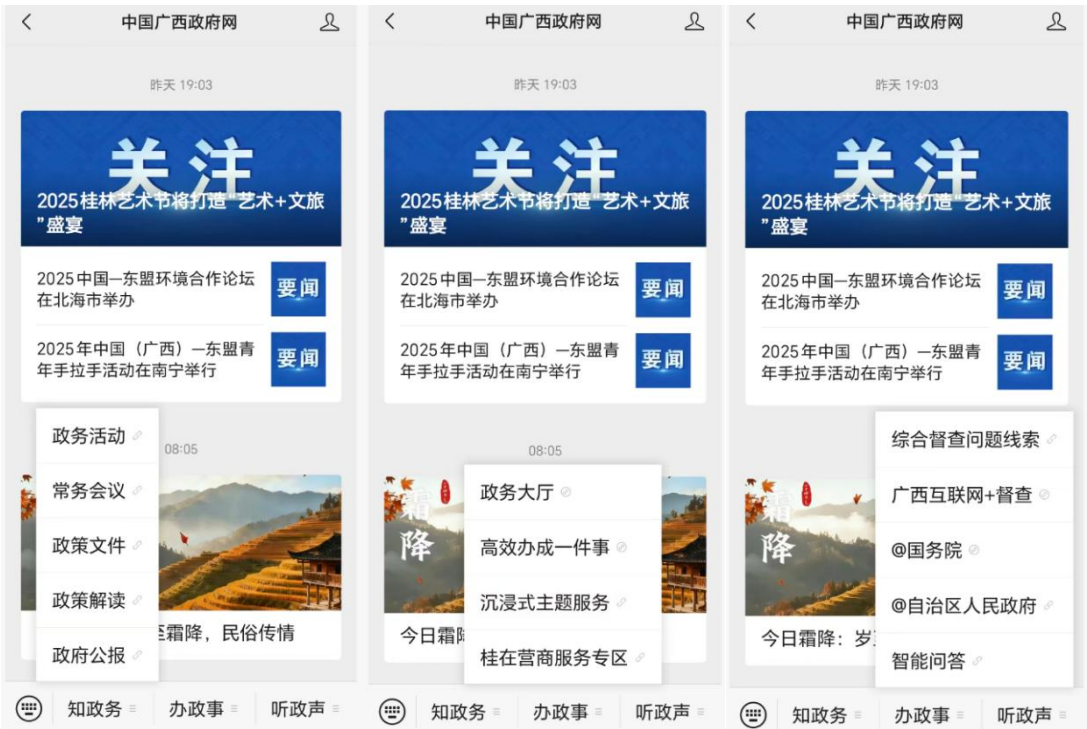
中国广西政府网

昨天 19:03

关注

2025桂林艺术节将打造"艺术+文旅"盛宴

2025中国—东盟环境合作论坛在北海市举办

要闻

2025年中国（广西）—东盟青年手拉手活动在南宁举行

要闻

08:05

政务活动

常务会议

政策文件

政策解读

政府公报

至霜降，民俗传情

知政务

办政事

听政声

中国广西政府网

昨天 19:03

关注

2025桂林艺术节将打造"艺术+文旅"盛宴

2025中国—东盟环境合作论坛在北海市举办

要闻

2025年中国（广西）—东盟青年手拉手活动在南宁举行

要闻

08:05

霜降

政务大厅

高效办成一件事

沉浸式主题服务

桂在营商服务专区

今日霜降

知政务

办政事

听政声

中国广西政府网

昨天 19:03

关注

2025桂林艺术节将打造"艺术+文旅"盛宴

2025中国—东盟环境合作论坛在北海市举办

要闻

2025年中国（广西）—东盟青年手拉手活动在南宁举行

要闻

霜降

综合督查问题线索

广西互联网+督查

@国务院

@自治区人民政府

智能问答

今日霜降：岁

知政务

办政事

听政声